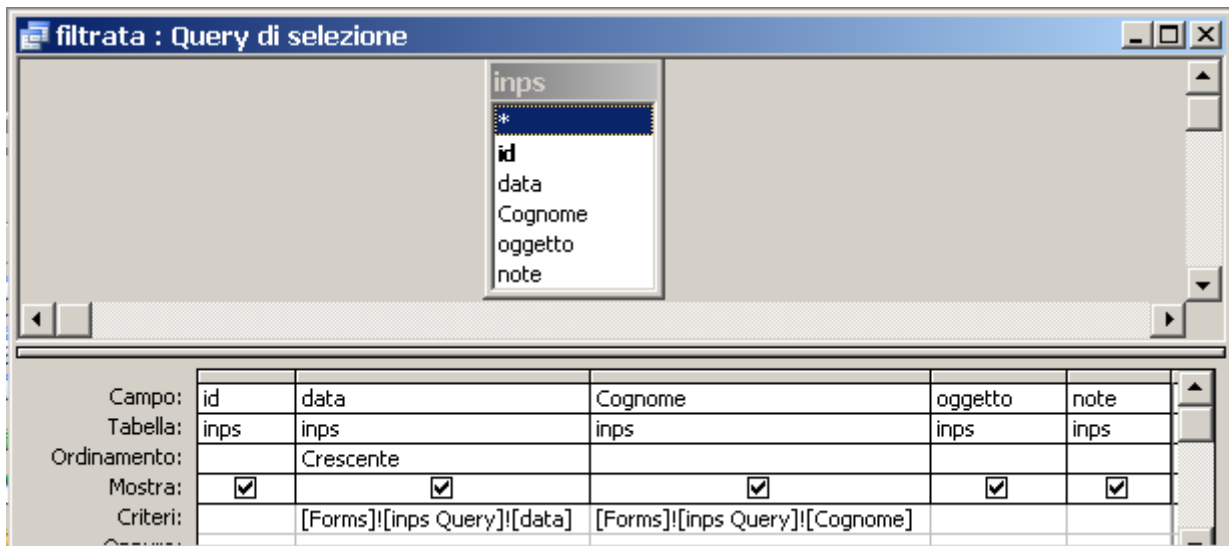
filtrata : Query di selezione

inps
*
id
data
Cognome
oggetto
note

| Campo: | id | data | Cognome | oggetto | note |
|---|---|---|---|---|---|
| Tabella: | inps | inps | inps | inps | inps |
| Ordinamento: | | Crescente | | | |
| Mostra: | ☑ | ☑ | ☑ | ☑ | ☑ |
| Criteri: | | [Forms]![inps Query]![data] | [Forms]![inps Query]![Cognome] | | |